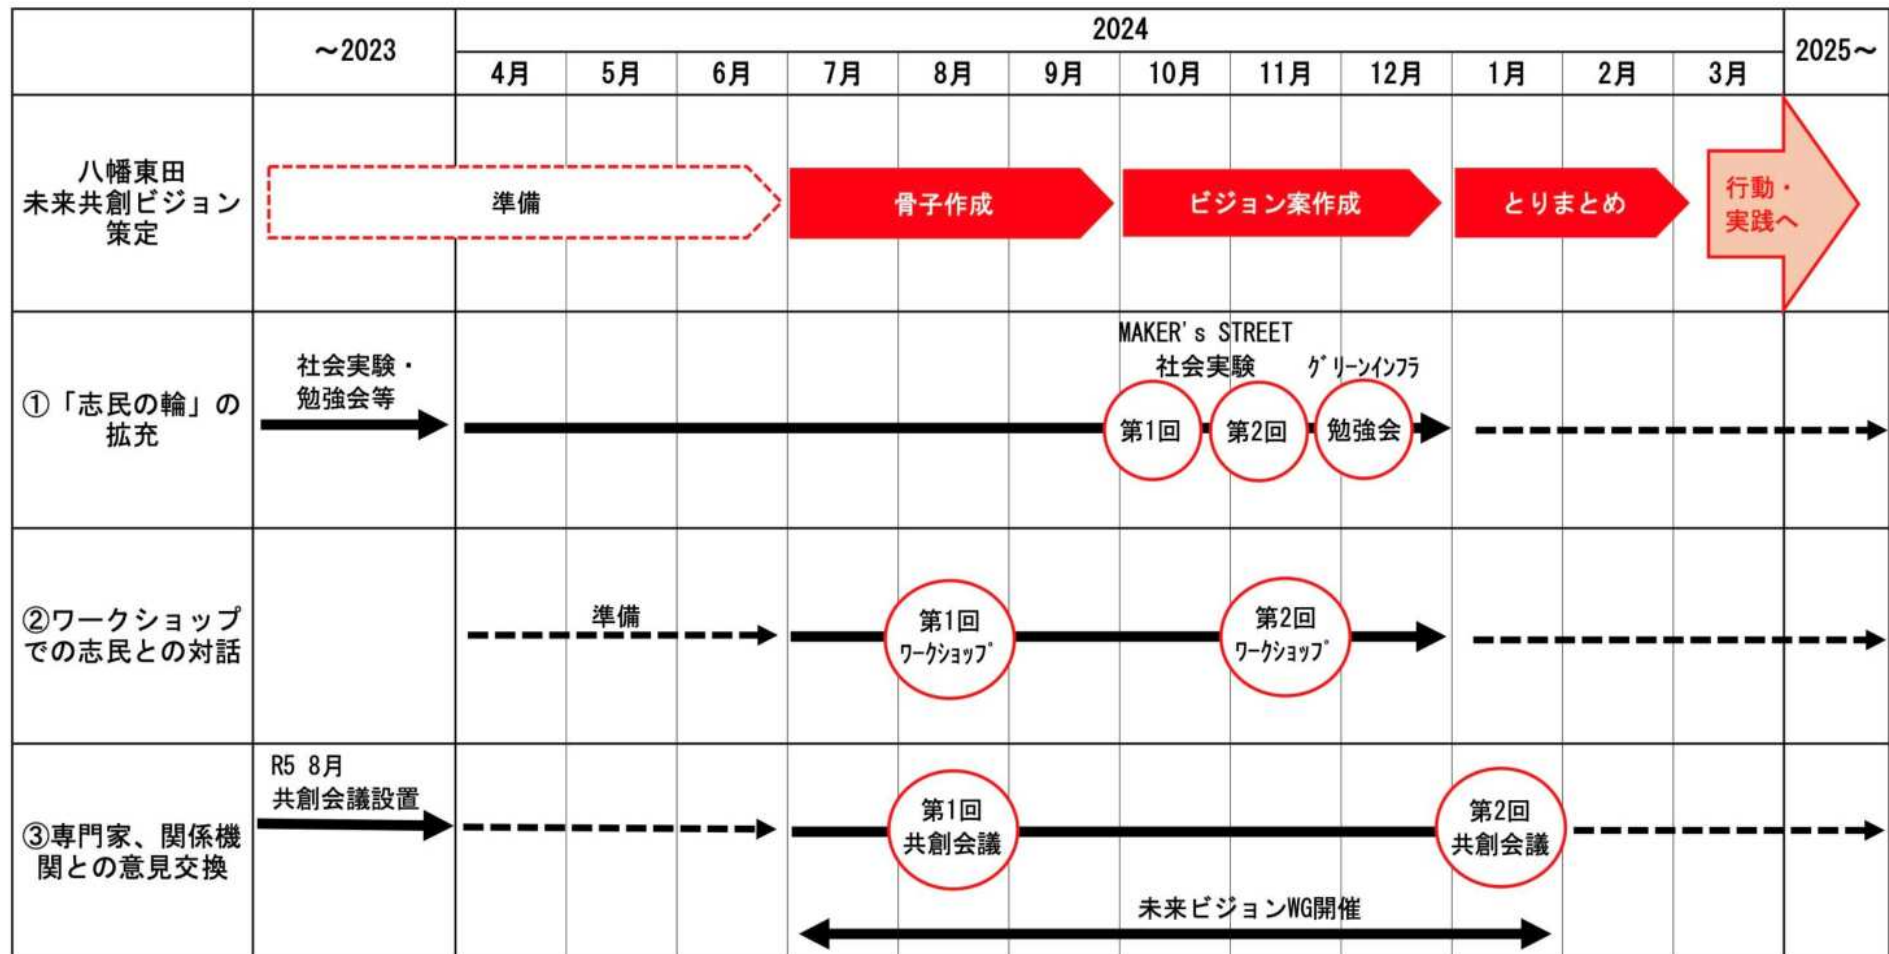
| | ～2023 | 2024 4月 | 5月 | 6月 | 7月 | 8月 | 9月 | 10月 | 11月 | 12月 | 1月 | 2月 | 3月 | 2025～ |
|---|---|---|---|---|---|---|---|---|---|---|---|---|---|---|
| 八幡東田未来共創ビジョン策定 | 準備 | | | | 骨子作成 | | | ビジョン案作成 | | | とりまとめ | | | 行動・実践へ |
| ①「志民の輪」の拡充 | 社会実験・勉強会等 | | | | | | | MAKER's STREET 社会実験 第1回 | 第2回 | グリーンインフラ 勉強会 | | | | |
| ②ワークショップでの志民との対話 | | | 準備 | | | 第1回ワークショップ | | | 第2回ワークショップ | | | | | |
| ③専門家、関係機関との意見交換 | R5 8月 共創会議設置 | | | | | 第1回共創会議 | | | | | 第2回共創会議 | | | |

未来ビジョンWG開催